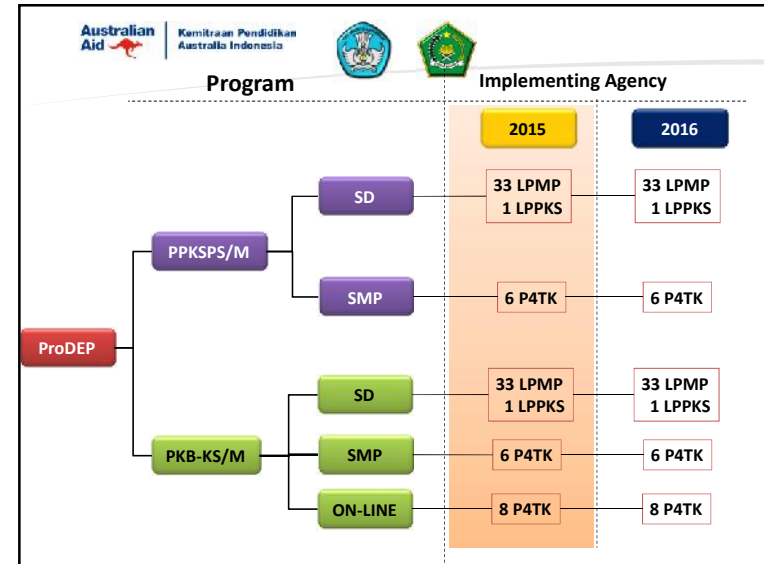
Australian Aid

Kemitraan Pendidikan Australia Indonesia

Program

Implementing Agency

2015

2016

ProDEP

PPKSPS/M

SD

33 LPMP 1 LPPKS

33 LPMP 1 LPPKS

SMP

6 P4TK

6 P4TK

PKB-KS/M

SD

33 LPMP 1 LPPKS

33 LPMP 1 LPPKS

SMP

6 P4TK

6 P4TK

ON-LINE

8 P4TK

8 P4TK